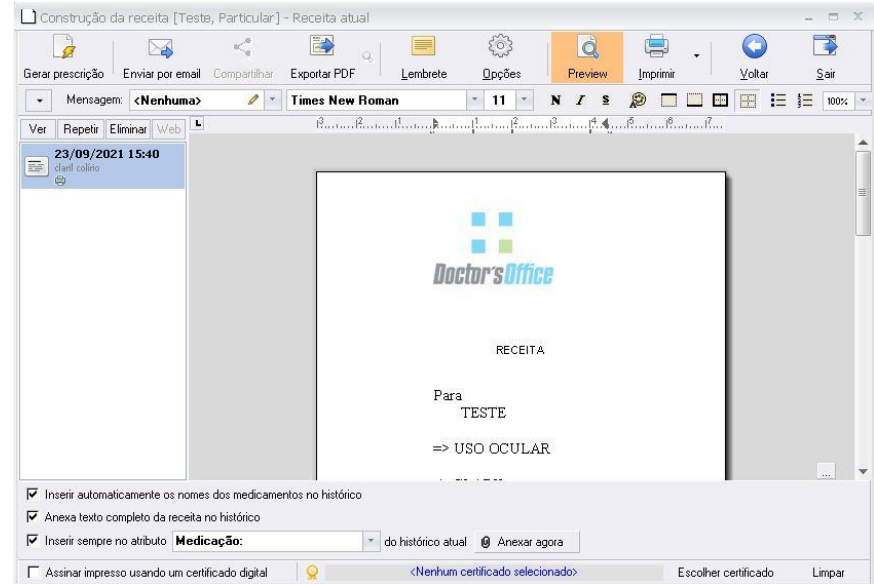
Construção da receita [Teste, Particular] - Receita atual

Gerar prescrição
Enviar por email
Compartilhar
Exportar PDF
Lembrete
Opções
Preview
Imprimir
Voltar
Sair

Mensagem: <Nenhuma>
Times New Roman
11
N I S
100%

Ver
Repetir
Eliminar
Web

23/09/2021 15:40
claril colírio

Doctor's Office

RECEITA

Para
TESTE

=> USO OCULAR

...

Inserir automaticamente os nomes dos medicamentos no histórico
Anexa texto completo da receita no histórico
Inserir sempre no atributo Medicação: do histórico atual
Anexar agora

Assinar impresso usando um certificado digital
<Nenhum certificado selecionado>
Escolher certificado
Limpar